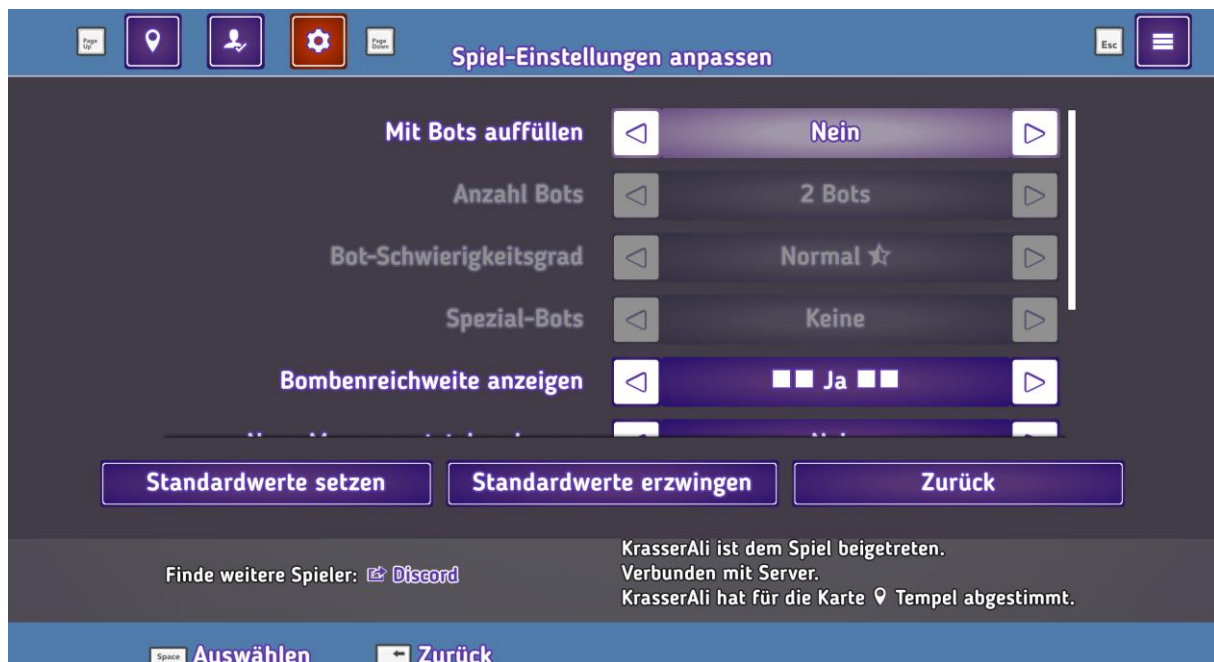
Page Up

Page Down

Spiel-Einstellungen anpassen

Esc

Mit Bots auffüllen ◁ Nein ▷

Anzahl Bots ◁ 2 Bots ▷

Bot-Schwierigkeitsgrad ◁ Normal ☆ ▷

Spezial-Bots ◁ Keine ▷

Bombenreichweite anzeigen ◁ ■■ Ja ■■ ▷

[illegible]

Standardwerte setzen

Standardwerte erzwingen

Zurück

Finde weitere Spieler: Discord

KrasserAli ist dem Spiel beigetreten.
Verbunden mit Server.
KrasserAli hat für die Karte Tempel abgestimmt.

Space Auswählen

Zurück